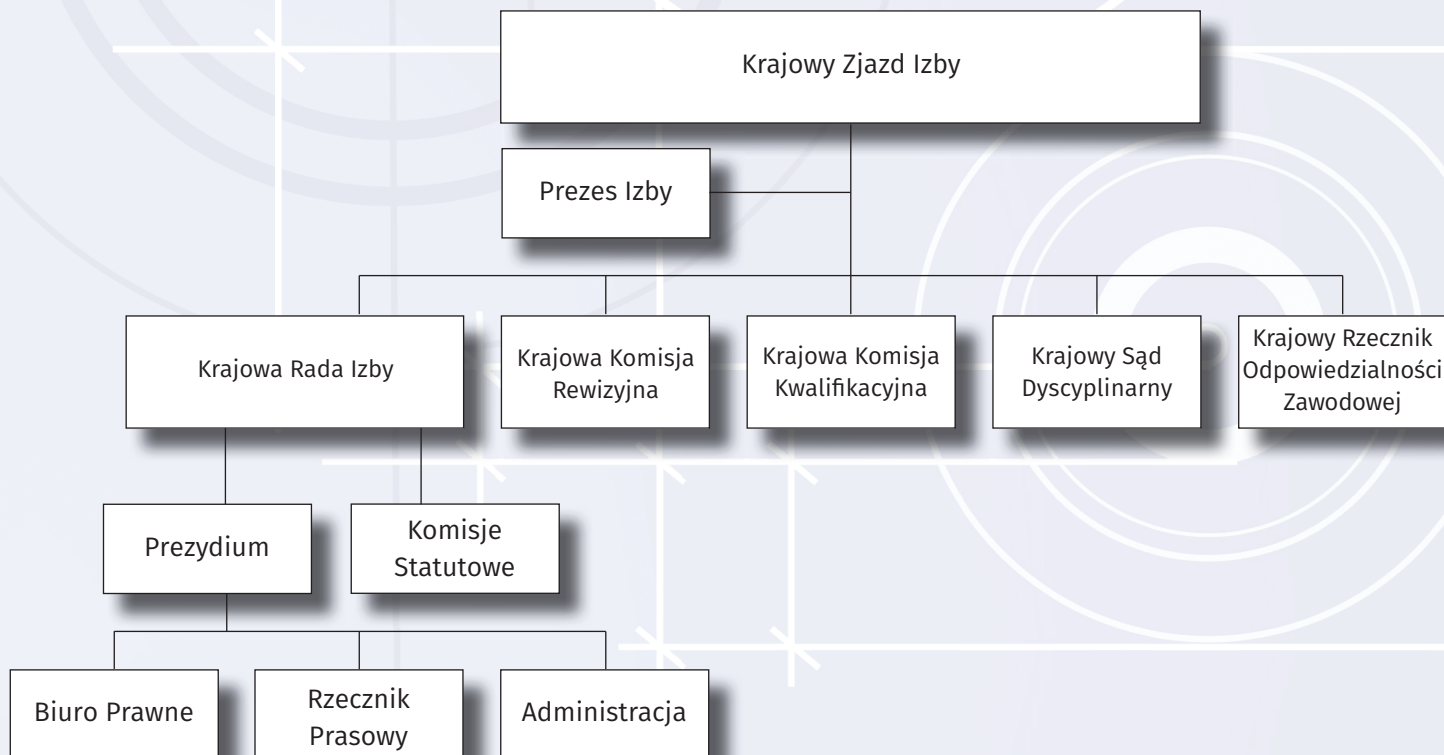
Krajowy Zjazd Izby

Prezes Izby

Krajowa Rada Izby

Krajowa Komisja Rewizyjna

Krajowa Komisja Kwalifikacyjna

Krajowy Sąd Dyscyplinarny

Krajowy Rzecznik Odpowiedzialności Zawodowej

Prezydium

Komisje Statutowe

Biuro Prawne

Rzecznik Prasowy

Administracja